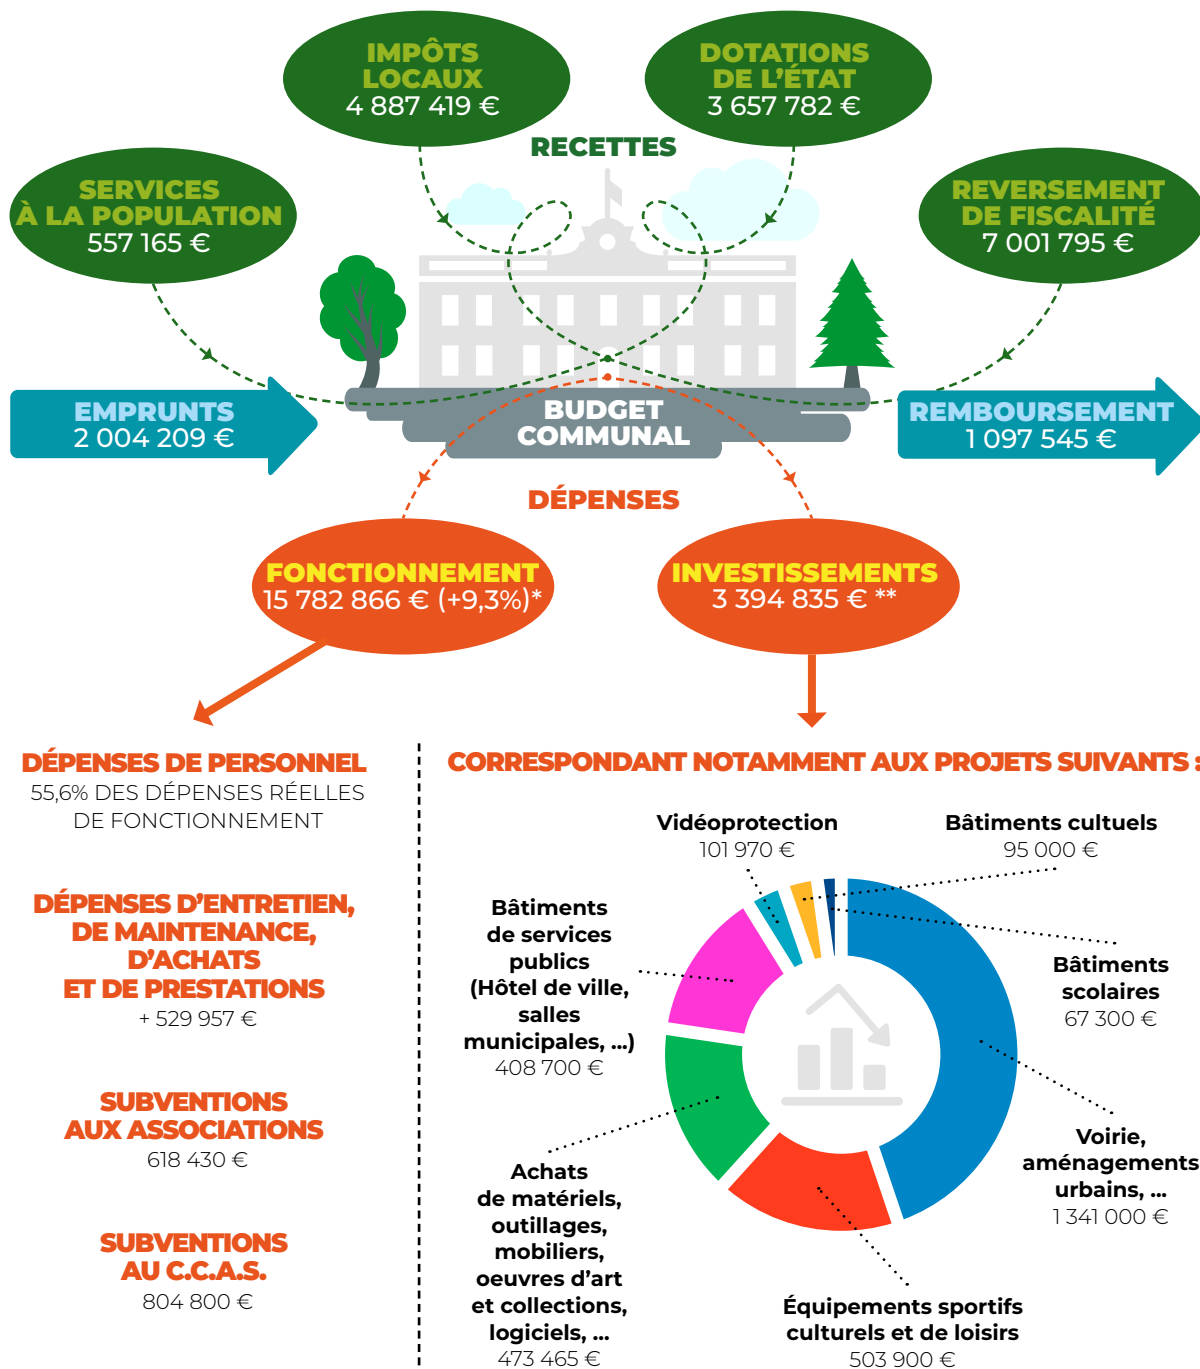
IMPÔTS LOCAUX
4 887 419 €

DOTATIONS DE L'ÉTAT
3 657 782 €

RECETTES

SERVICES À LA POPULATION
557 165 €

REVERSEMENT DE FISCALITÉ
7 001 795 €

EMPRUNTS
2 004 209 €

BUDGET COMMUNAL

REMBOURSEMENT
1 097 545 €

DÉPENSES

FONCTIONNEMENT
15 782 866 € (+9,3%)*

INVESTISSEMENTS
3 394 835 € **

DÉPENSES DE PERSONNEL
55,6% DES DÉPENSES RÉELLES DE FONCTIONNEMENT

DÉPENSES D'ENTRETIEN, DE MAINTENANCE, D'ACHATS ET DE PRESTATIONS
+ 529 957 €

SUBVENTIONS AUX ASSOCIATIONS
618 430 €

SUBVENTIONS AU C.C.A.S.
804 800 €

CORRESPONDANT NOTAMMENT AUX PROJETS SUIVANTS :

Vidéoprotection
101 970 €

Bâtiments cultuels
95 000 €

Bâtiments de services publics (Hôtel de ville, salles municipales, ...)
408 700 €

Bâtiments scolaires
67 300 €

Voirie, aménagements urbains, ...
1 341 000 €

Achats de matériels, outillages, mobiliers, oeuvres d'art et collections, logiciels, ...
473 465 €

Équipements sportifs culturels et de loisirs
503 900 €